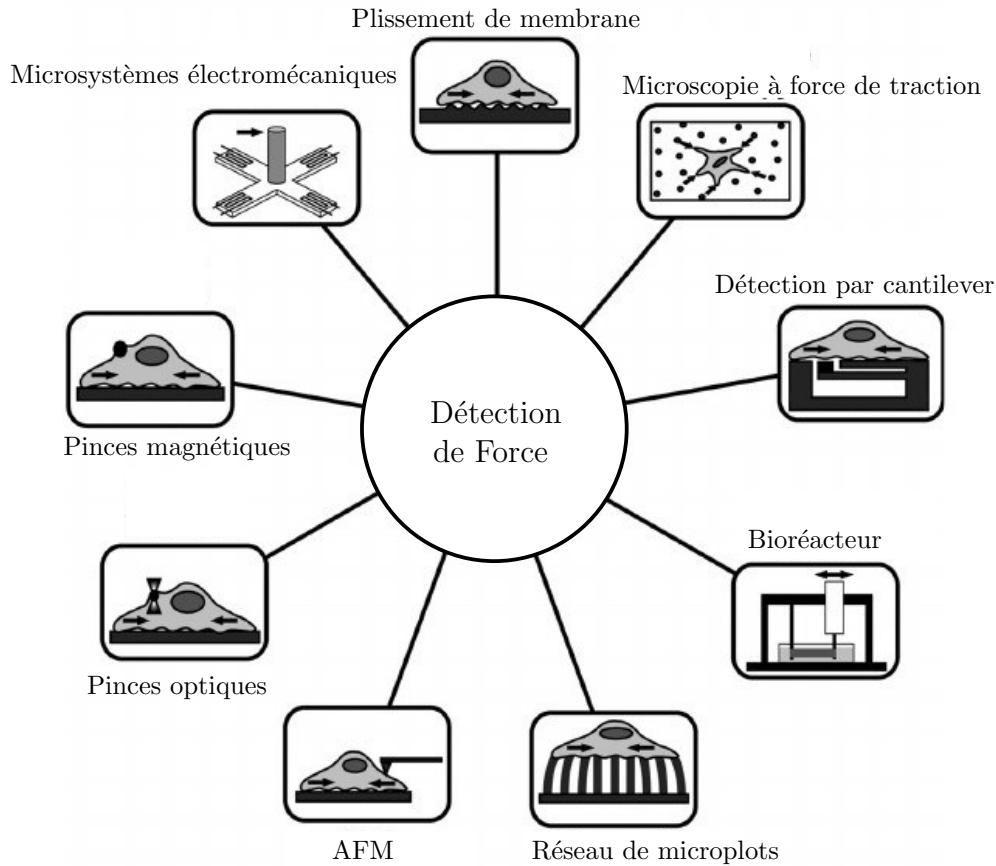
Plissement de membrane

Microsystèmes électromécaniques

Microscopie à force de traction

Détection par cantilever

Pinces magnétiques

Détection de Force

Bioréacteur

Pinces optiques

AFM

Réseau de microplots